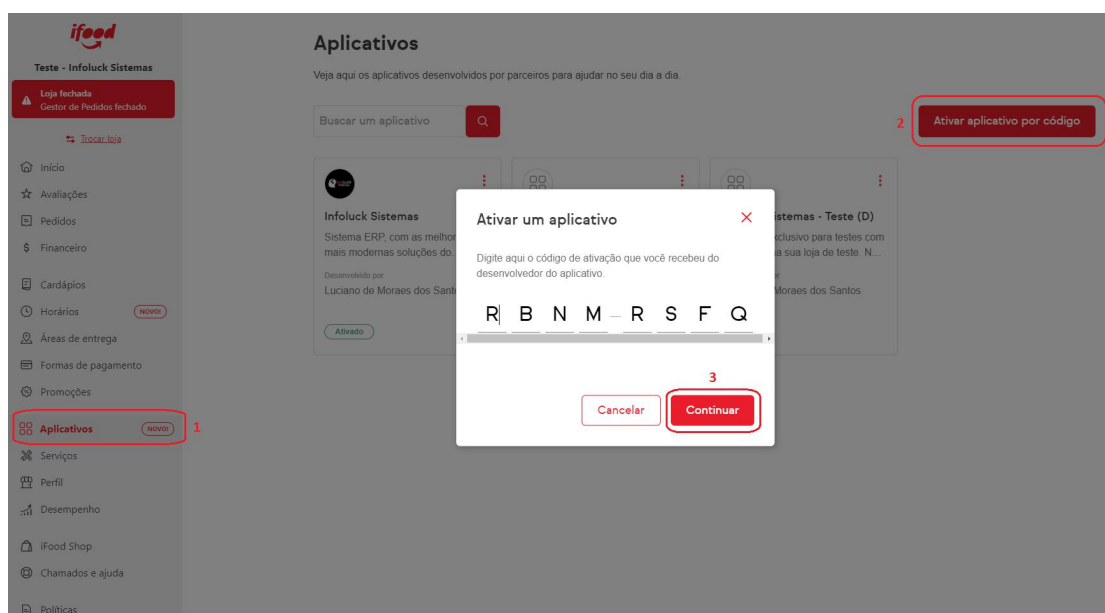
ifood

Teste - Infoluck Sistemas

Loja fechada
Gestor de Pedidos fechado

Trocar loja

Início
Avaliações
Pedidos
Financeiro

Cardápios
Horários NOVO!
Áreas de entrega
Formas de pagamento
Promoções

Aplicativos NOVO! 1
Serviços
Perfil
Desempenho

iFood Shop
Chamados e ajuda
Políticas

Aplicativos

Veja aqui os aplicativos desenvolvidos por parceiros para ajudar no seu dia a dia.

Buscar um aplicativo

2 Ativar aplicativo por código

Infoluck Sistemas
Sistema ERP, com as melhor mais modernas soluções do
Desenvolvido por
Luciano de Moraes dos Sant
Ativado

istemas - Teste (D)
xclusivo para testes com a sua loja de teste. N...
Moraes dos Santos

Ativar um aplicativo

Digite aqui o código de ativação que você recebeu do desenvolvedor do aplicativo.

R B N M – R S F Q

3

Cancelar Continuar